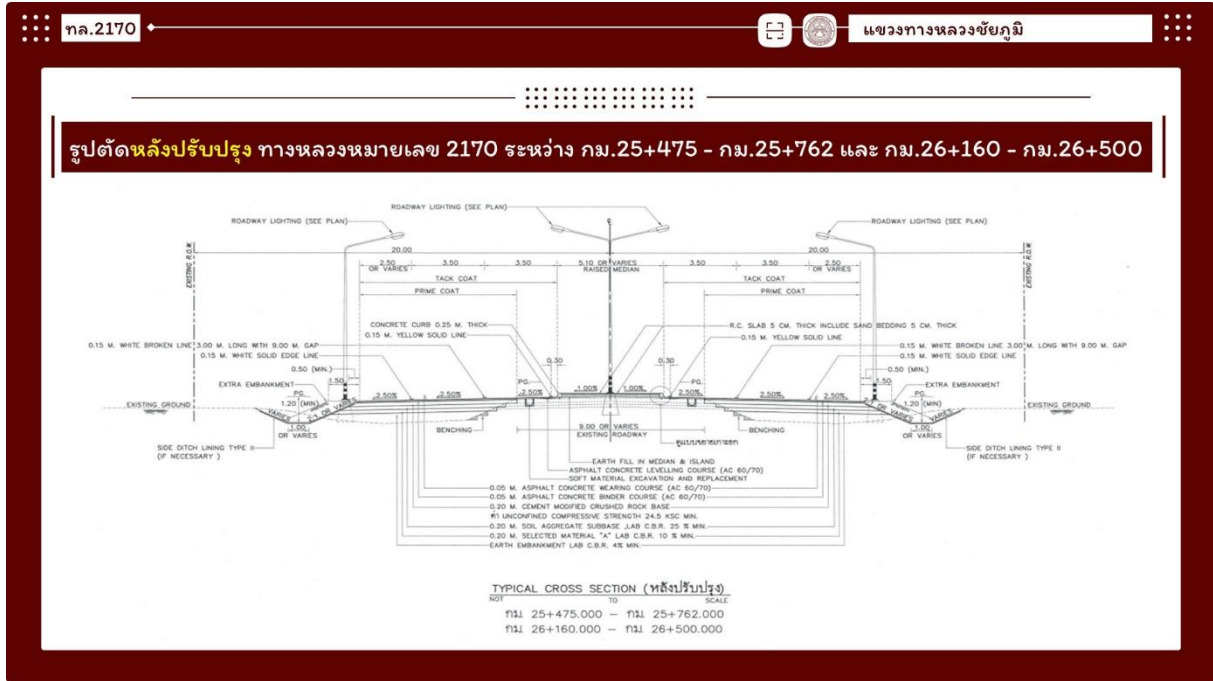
ทล.2170

แขวงทางหลวงชัยภูมิ

รูปตัดหลังปรับปรุง ทางหลวงหมายเลข 2170 ระหว่าง กม.25+475 - กม.25+762 และ กม.26+160 - กม.26+500

ROADWAY LIGHTING (SEE PLAN)

ROADWAY LIGHTING (SEE PLAN)

ROADWAY LIGHTING (SEE PLAN)

EXISTING R.O.W.

EXISTING R.O.W.

20.00

20.00

2.50 OR VARIES

3.50

3.50

5.10 OR VARIES RAISED MEDIAN

3.50

3.50

2.50 OR VARIES

TACK COAT

TACK COAT

PRIME COAT

PRIME COAT

CONCRETE CURB 0.25 M. THICK

R.C. SLAB 5 CM. THICK INCLUDE SAND BEDDING 5 CM. THICK

0.15 M. WHITE BROKEN LINE 3.00 M. LONG WITH 9.00 M. GAP

0.15 M. YELLOW SOLID LINE

0.15 M. YELLOW SOLID LINE

0.15 M. WHITE BROKEN LINE 3.00 M. LONG WITH 9.00 M. GAP

0.15 M. WHITE SOLID EDGE LINE

0.15 M. WHITE SOLID EDGE LINE

0.50 (MIN.)

0.50 (MIN.)

0.30

0.30

1.50

1.50

EXTRA EMBANKMENT

EXTRA EMBANKMENT

P.G.

P.G.

P.G.

P.G.

2.50%

2.50%

2.50%

1.00%

1.00%

2.50%

2.50%

2.50%

1.20 (MIN)

1.20 (MIN)

2:1 OR VARIES

2:1 OR VARIES

EXISTING GROUND

EXISTING GROUND

1.00 OR VARIES

1.00 OR VARIES

BENCHING

BENCHING

9.00 OR VARIES EXISTING ROADWAY

รูแบบขยายทะลอก

SIDE DITCH LINING TYPE II (IF NECESSARY)

SIDE DITCH LINING TYPE II (IF NECESSARY)

EARTH FILL IN MEDIAN & ISLAND

ASPHALT CONCRETE LEVELLING COURSE (AC 60/70)

SOFT MATERIAL EXCAVATION AND REPLACEMENT

0.05 M. ASPHALT CONCRETE WEARING COURSE (AC 60/70)

0.05 M. ASPHALT CONCRETE BINDER COURSE (AC 60/70)

0.20 M. CEMENT MODIFIED CRUSHED ROCK BASE

ค่า UNCONFINED COMPRESSIVE STRENGTH 24.5 KSC MIN.

0.20 M. SOIL AGGREGATE SUBBASE ,LAB C.B.R. 25 % MIN.

0.20 M. SELECTED MATERIAL "A" LAB C.B.R. 10 % MIN.

EARTH EMBANKMENT LAB C.B.R. 4% MIN.

TYPICAL CROSS SECTION (หลังปรับปรุง)
NOT TO SCALE
กม. 25+475.000 – กม. 25+762.000
กม. 26+160.000 – กม. 26+500.000